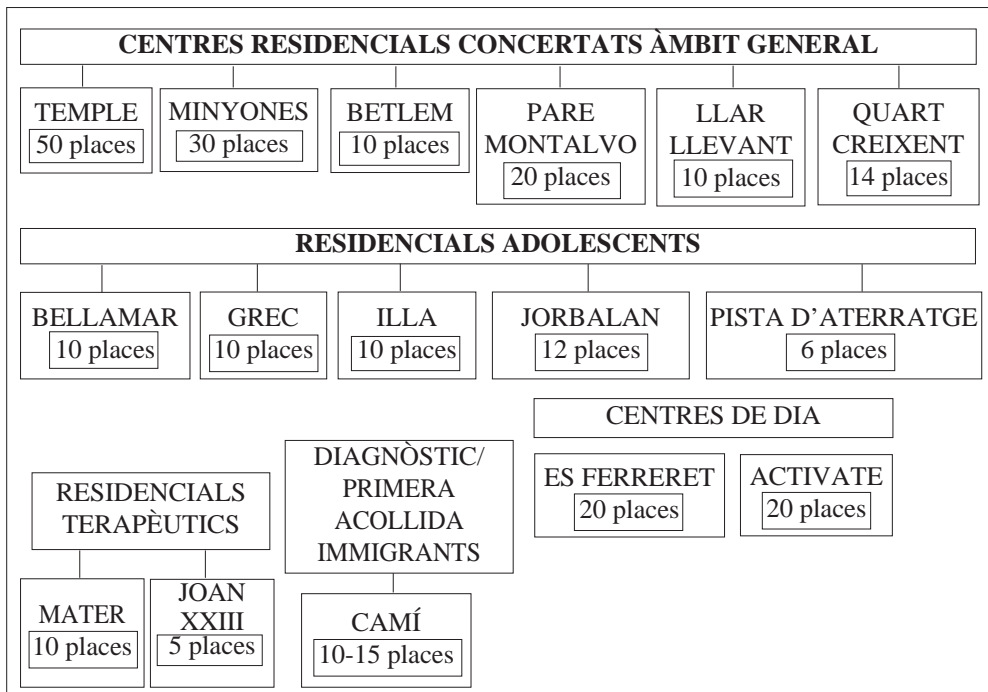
CENTRES RESIDENCIALS CONCERTATS ÀMBIT GENERAL

TEMPLE
50 places

MINYONES
30 places

BETLEM
10 places

PARE MONTALVO
20 places

LLAR LLEVANT
10 places

QUART CREIXENT
14 places

RESIDENCIALS ADOLESCENTS

BELLAMAR
10 places

GREC
10 places

ILLA
10 places

JORBALAN
12 places

PISTA D'ATERRATGE
6 places

CENTRES DE DIA

ES FERRERET
20 places

ACTIVATE
20 places

RESIDENCIALS TERAPÈUTICS

MATER
10 places

JOAN XXIII
5 places

DIAGNÒSTIC/ PRIMERA ACOLLIDA IMMIGRANTS

CAMÍ
10-15 places